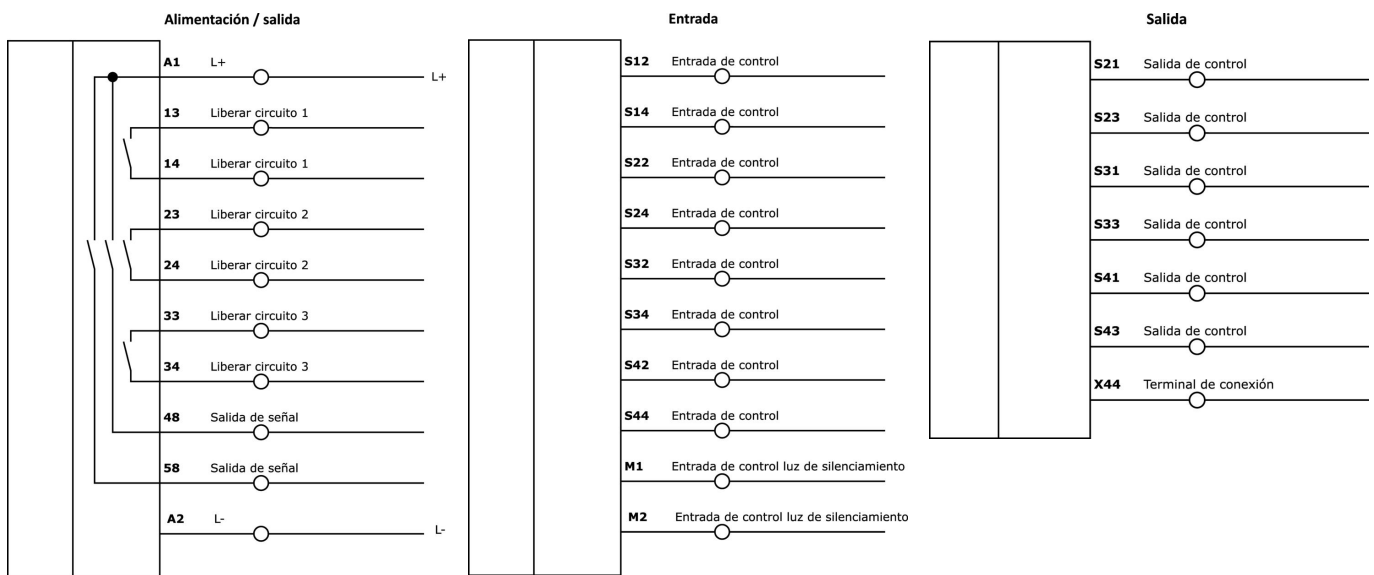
Alimentación / salida

A1 L+ L+

13 Liberar circuito 1

14 Liberar circuito 1

23 Liberar circuito 2

24 Liberar circuito 2

33 Liberar circuito 3

34 Liberar circuito 3

48 Salida de señal

58 Salida de señal

A2 L- L-

Entrada

S12 Entrada de control

S14 Entrada de control

S22 Entrada de control

S24 Entrada de control

S32 Entrada de control

S34 Entrada de control

S42 Entrada de control

S44 Entrada de control

M1 Entrada de control luz de silenciamiento

M2 Entrada de control luz de silenciamiento

Salida

S21 Salida de control

S23 Salida de control

S31 Salida de control

S33 Salida de control

S41 Salida de control

S43 Salida de control

X44 Terminal de conexión